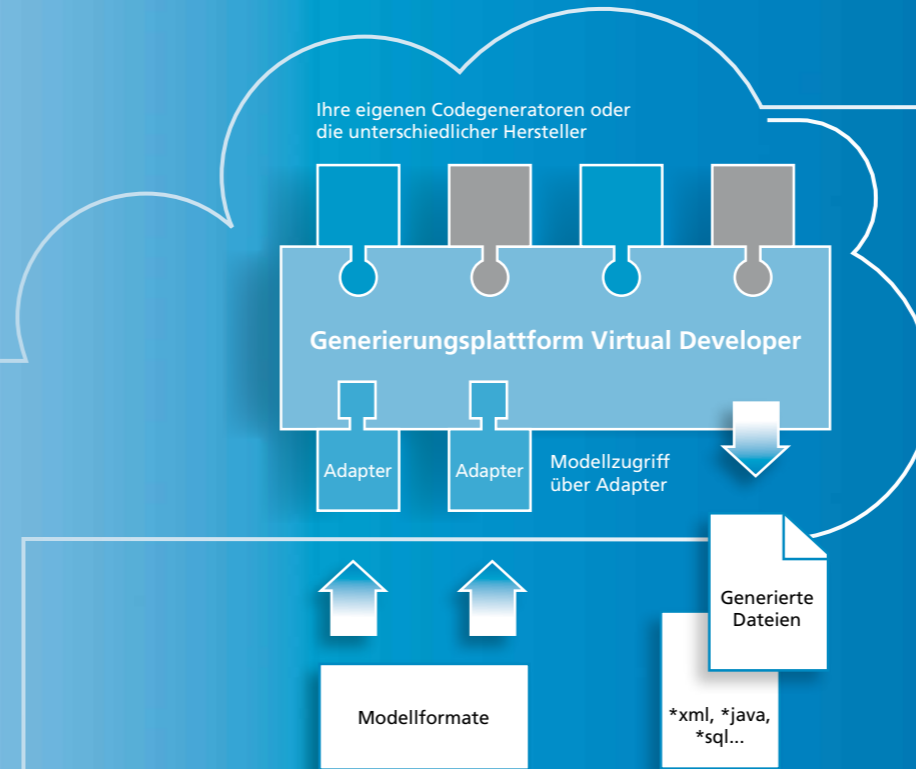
Ihre eigenen Codegeneratoren oder die unterschiedlicher Hersteller

Generierungsplattform Virtual Developer

Adapter

Adapter

Modellzugriff über Adapter

Generierte Dateien

Modellformate

*xml, *java, *sql...